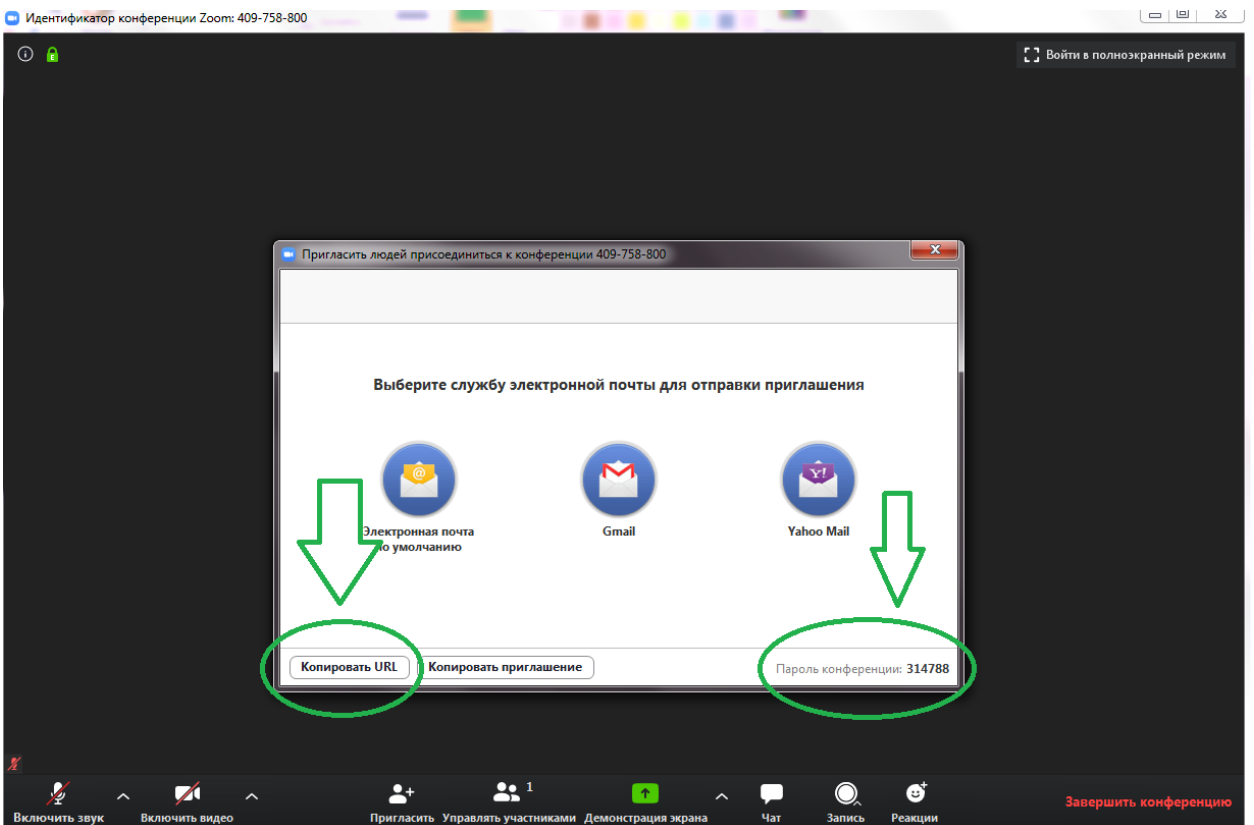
Идентификатор конференции Zoom: 409-758-800

Войти в полноэкранный режим

Пригласить людей присоединиться к конференции 409-758-800

Выберите службу электронной почты для отправки приглашения

Электронная почта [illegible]о умолчанию

Gmail

Yahoo Mail

Копировать URL

Копировать приглашение

Пароль конференции: 314788

Включить звук

Включить видео

Пригласить

1

Управлять участниками

Демонстрация экрана

Чат

Запись

Реакции

Завершить конференцию